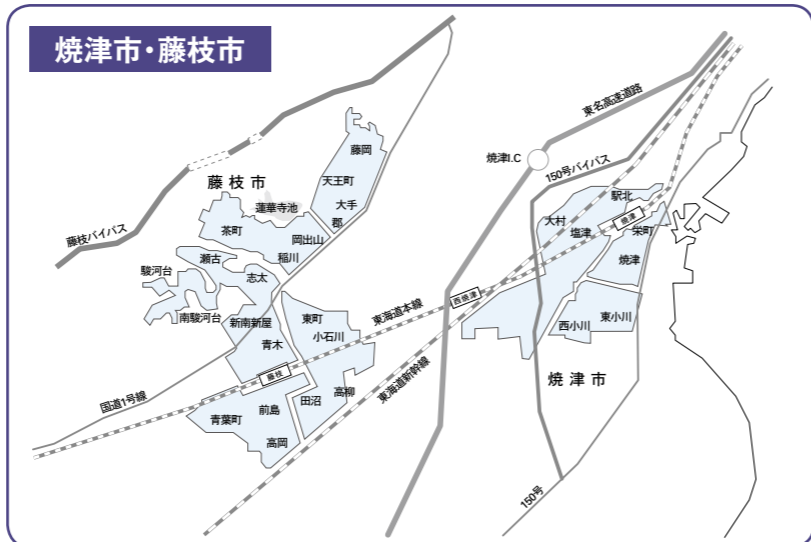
焼津市・藤枝市

藤枝市
藤岡
天王町
大手
郡
蓮華寺池
茶町
岡出山
稲川
瀬古
駿河台
志太
南駿河台
新南新屋
青木
東町
小石川
藤枝
高柳
田沼
前島
青葉町
高岡
藤枝バイパス
国道1号線
東海道本線
東海道新幹線
東名高速道路
焼津I.C
150号バイパス
西焼津
駅北
大村
塩津
焼津
栄町
焼津
西小川
東小川
焼津市
150号